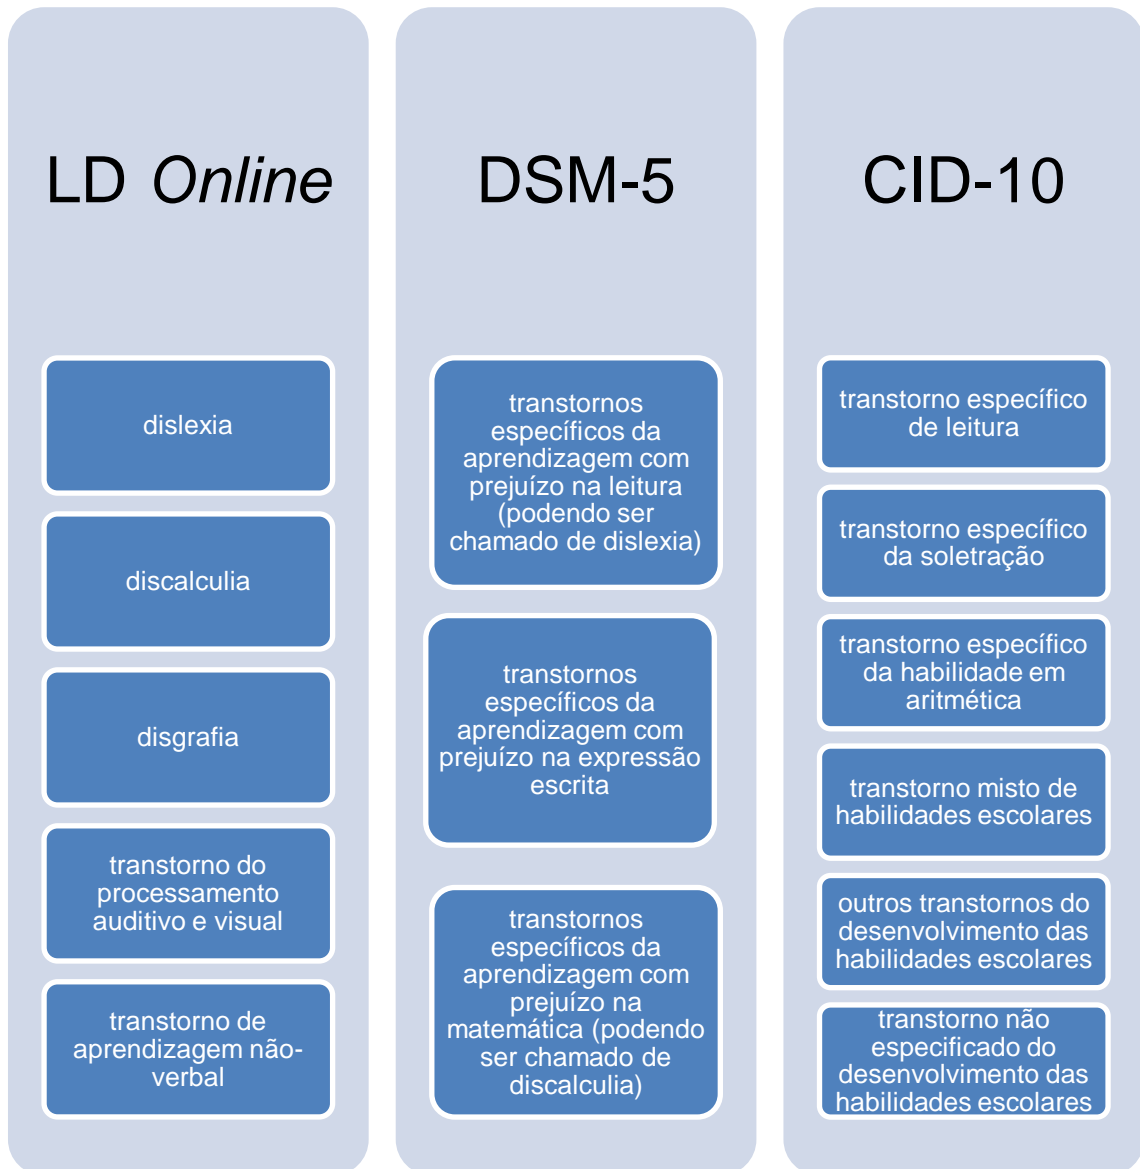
LD *Online*

dislexia

discalculia

disgrafia

transtorno do processamento auditivo e visual

transtorno de aprendizagem não-verbal

DSM-5

transtornos específicos da aprendizagem com prejuízo na leitura (podendo ser chamado de dislexia)

transtornos específicos da aprendizagem com prejuízo na expressão escrita

transtornos específicos da aprendizagem com prejuízo na matemática (podendo ser chamado de discalculia)

CID-10

transtorno específico de leitura

transtorno específico da soletração

transtorno específico da habilidade em aritmética

transtorno misto de habilidades escolares

outros transtornos do desenvolvimento das habilidades escolares

transtorno não especificado do desenvolvimento das habilidades escolares